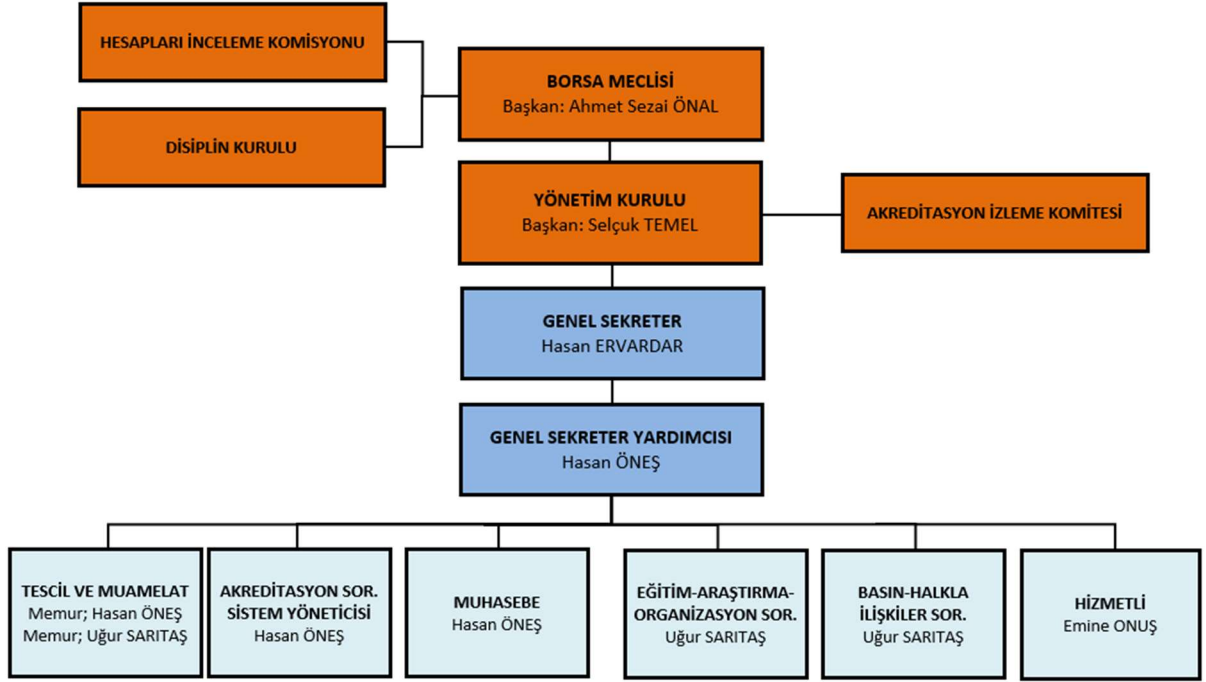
HESAPLARI İNCELEME KOMİSYONU

DİSİPLİN KURULU

BORSA MECLİSİ
Başkan: Ahmet Sezai ÖNAL

YÖNETİM KURULU
Başkan: Selçuk TEMEL

AKREDİTASYON İZLEME KOMİTESİ

GENEL SEKRETER
Hasan ERVARDAR

GENEL SEKRETER YARDIMCISI
Hasan ÖNEŞ

TESCİL VE MUAMELAT
Memur; Hasan ÖNEŞ
Memur; Uğur SARITAŞ

AKREDİTASYON SOR. SİSTEM YÖNETİCİSİ
Hasan ÖNEŞ

MUHASEBE
Hasan ÖNEŞ

EĞİTİM-ARAŞTIRMA-ORGANİZASYON SOR.
Uğur SARITAŞ

BASIN-HALKLA İLİŞKİLER SOR.
Uğur SARITAŞ

HİZMETLİ
Emine ONUŞ